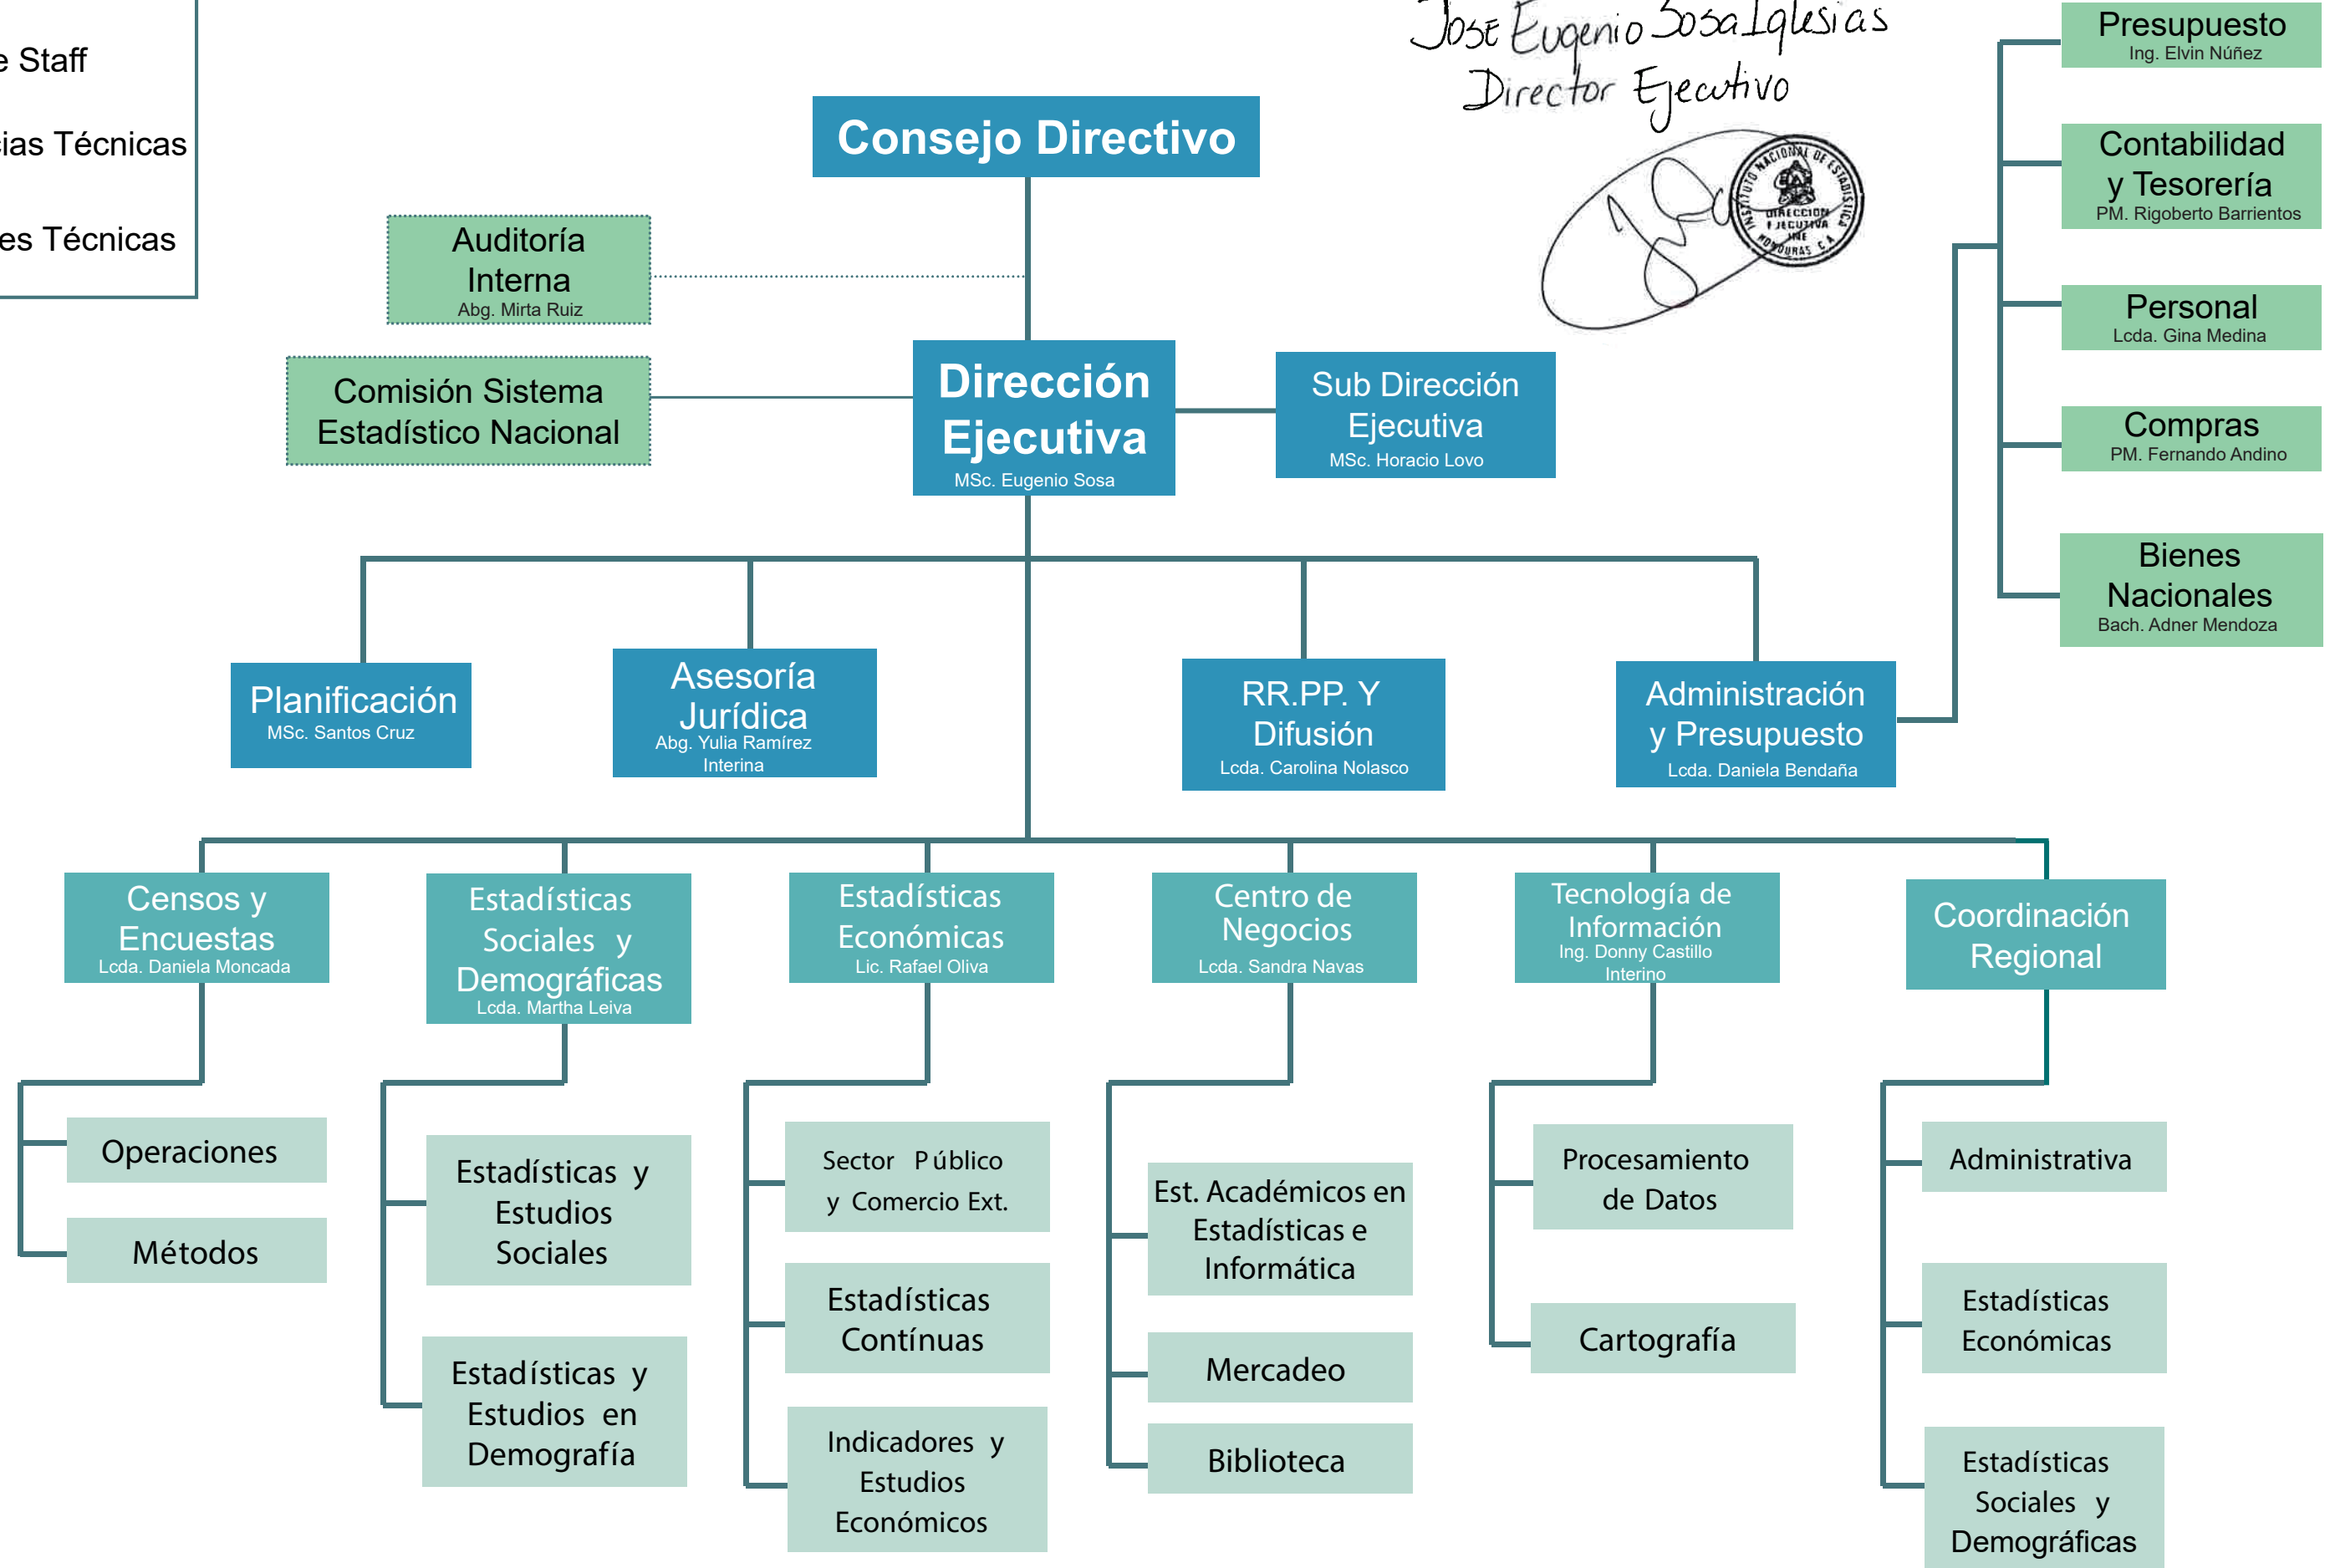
e Staff

ias Técnicas

es Técnicas

Jose Eugenio Sosa Iglesias
Director Ejecutivo

INSTITUTO NACIONAL DE ESTADISTICA
DIRECCION EJECUTIVA
INE
HONDURAS C.A.

Consejo Directivo

Auditoría Interna
Abg. Mirta Ruiz

Comisión Sistema Estadístico Nacional

Dirección Ejecutiva
MSc. Eugenio Sosa

Sub Dirección Ejecutiva
MSc. Horacio Lovo

Presupuesto
Ing. Elvin Núñez

Contabilidad y Tesorería
PM. Rigoberto Barrientos

Personal
Lcda. Gina Medina

Compras
PM. Fernando Andino

Bienes Nacionales
Bach. Adner Mendoza

Planificación
MSc. Santos Cruz

Asesoría Jurídica
Abg. Yulia Ramírez
Interina

RR.PP. Y Difusión
Lcda. Carolina Nolasco

Administración y Presupuesto
Lcda. Daniela Bendaña

Censos y Encuestas
Lcda. Daniela Moncada

Estadísticas Sociales y Demográficas
Lcda. Martha Leiva

Estadísticas Económicas
Lic. Rafael Oliva

Centro de Negocios
Lcda. Sandra Navas

Tecnología de Información
Ing. Donny Castillo
Interino

Coordinación Regional

Operaciones

Métodos

Estadísticas y Estudios Sociales

Estadísticas y Estudios en Demografía

Sector Público y Comercio Ext.

Estadísticas Contínuas

Indicadores y Estudios Económicos

Est. Académicos en Estadísticas e Informática

Mercadeo

Biblioteca

Procesamiento de Datos

Cartografía

Administrativa

Estadísticas Económicas

Estadísticas Sociales y Demográficas